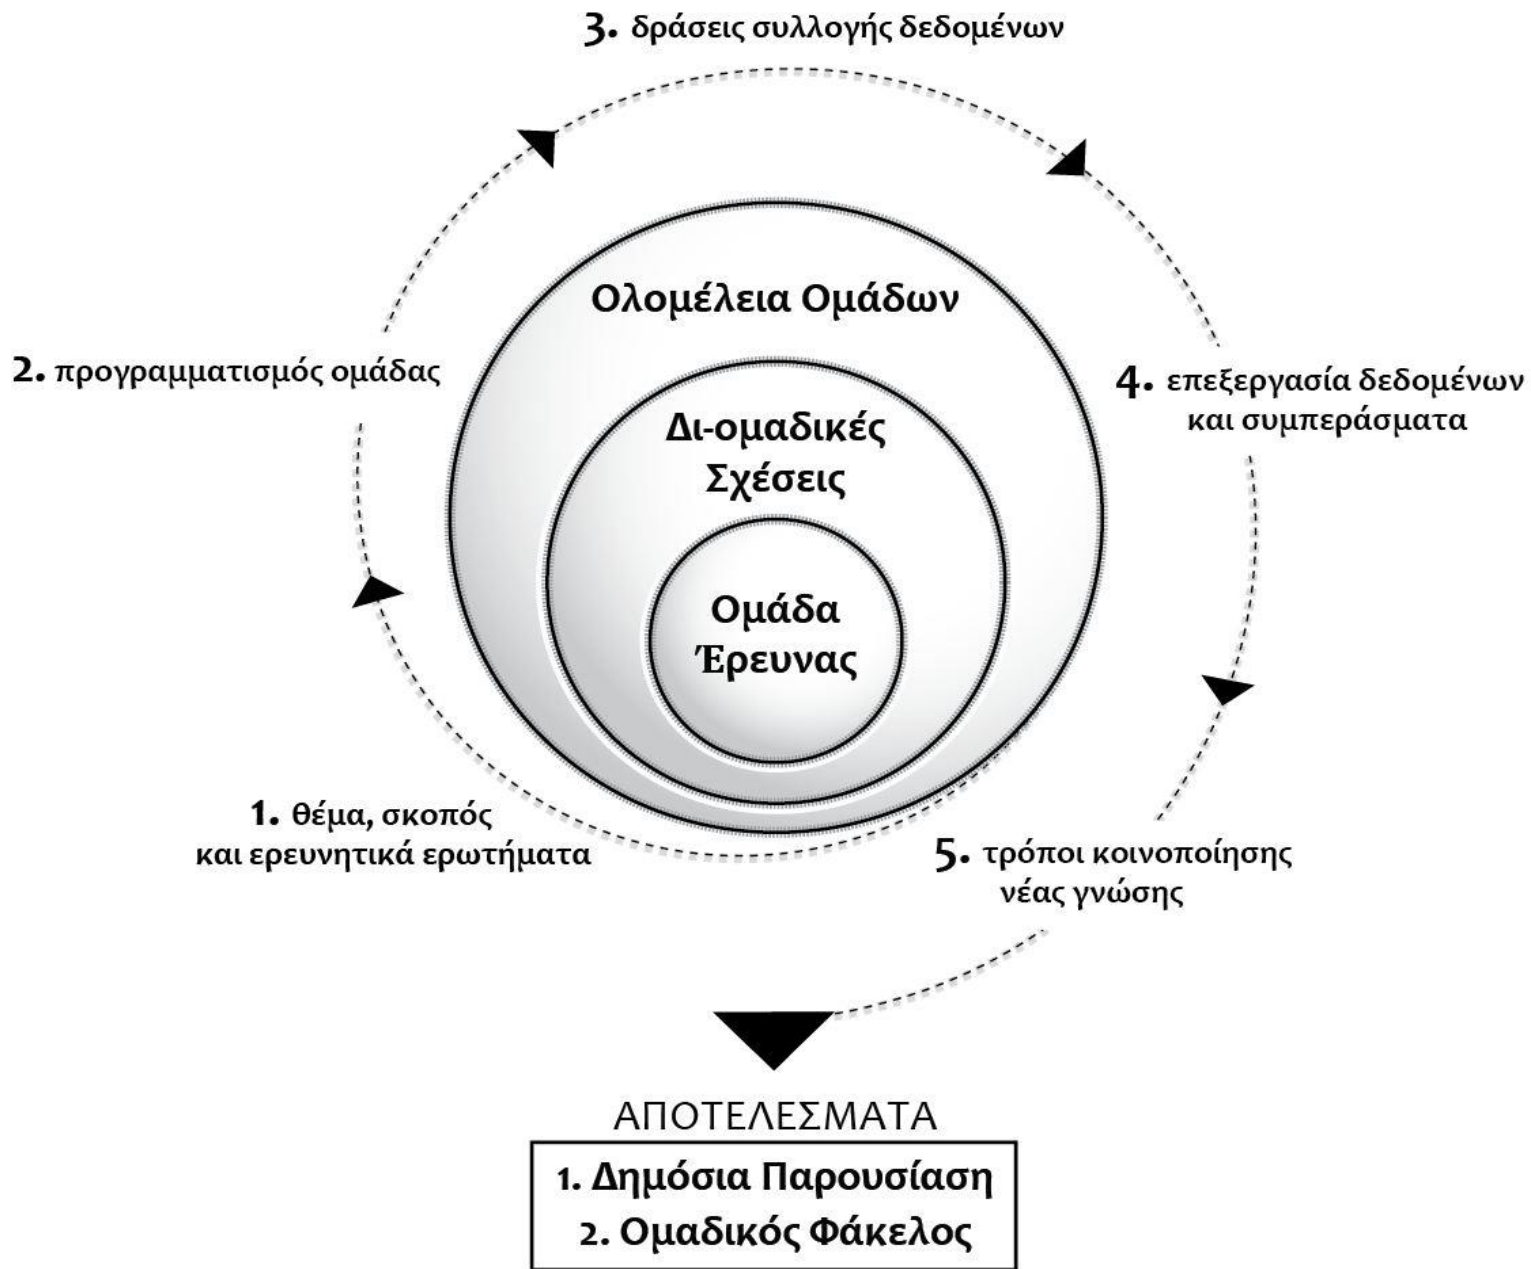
3. δράσεις συλλογής δεδομένων

Ολομέλεια Ομάδων

2. προγραμματισμός ομάδας

4. επεξεργασία δεδομένων και συμπεράσματα

Δι-ομαδικές Σχέσεις

Ομάδα Έρευνας

1. θέμα, σκοπός και ερευνητικά ερωτήματα

5. τρόποι κοινοποίησης νέας γνώσης

ΑΠΟΤΕΛΕΣΜΑΤΑ

1. Δημόσια Παρουσίαση
2. Ομαδικός Φάκελος